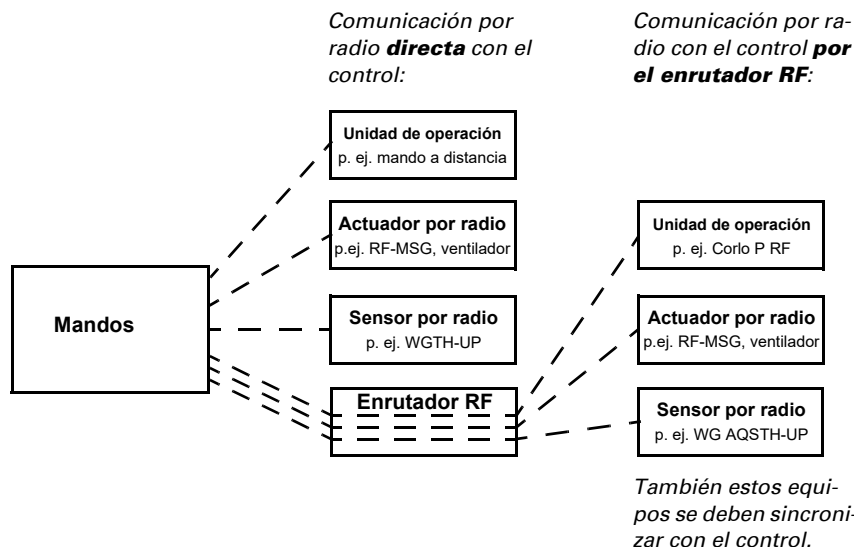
Comunicación por radio **directa** con el control:

Comunicación por radio con el control **por el enrutador RF**:

Unidad de operación
p. ej. mando a distancia

Actuador por radio
p.ej. RF-MSG, ventilador

Mandos

Sensor por radio
p. ej. WGTH-UP

Enrutador RF

Unidad de operación
p. ej. Corlo P RF

Actuador por radio
p.ej. RF-MSG, ventilador

Sensor por radio
p. ej. WG AQSTH-UP

También estos equipos se deben sincronizar con el control.